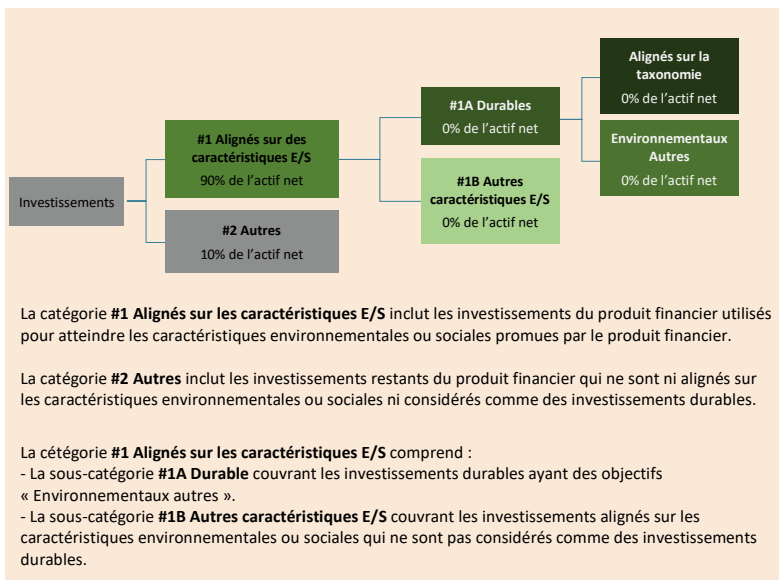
Investissements

#1 Alignés sur des caractéristiques E/S
90% de l'actif net

#2 Autres
10% de l'actif net

#1A Durables
0% de l'actif net

#1B Autres caractéristiques E/S
0% de l'actif net

Alignés sur la taxonomie
0% de l'actif net

Environnementaux Autres
0% de l'actif net

La catégorie **#1 Alignés sur les caractéristiques E/S** inclut les investissements du produit financier utilisés pour atteindre les caractéristiques environnementales ou sociales promues par le produit financier.

La catégorie **#2 Autres** inclut les investissements restants du produit financier qui ne sont ni alignés sur les caractéristiques environnementales ou sociales ni considérés comme des investissements durables.

La cétégorie **#1 Alignés sur les caractéristiques E/S** comprend :
- La sous-catégorie **#1A Durable** couvrant les investissements durables ayant des objectifs « Environnementaux autres ».
- La sous-catégorie **#1B Autres caractéristiques E/S** couvrant les investissements alignés sur les caractéristiques environnementales ou sociales qui ne sont pas considérés comme des investissements durables.